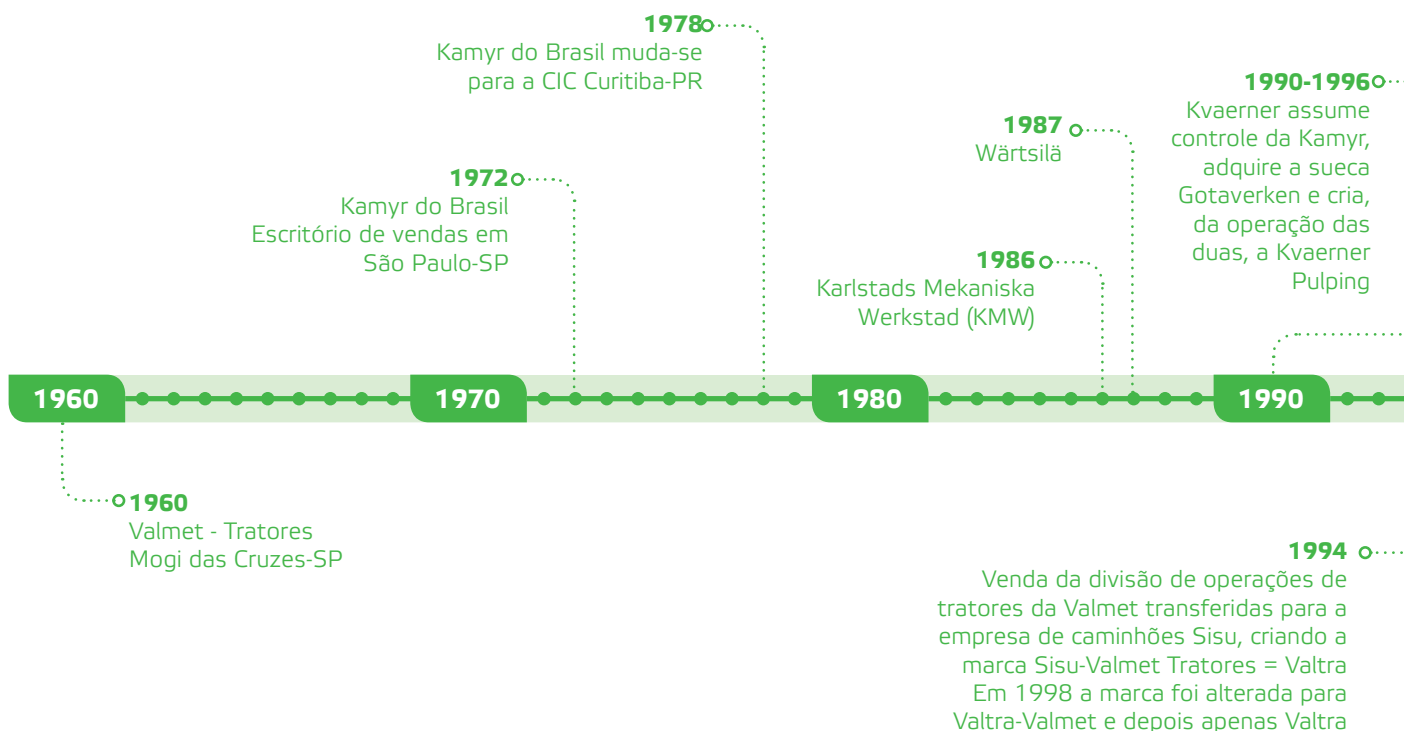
1978
Kamyr do Brasil muda-se para a CIC Curitiba-PR

1990-1996
Kvaerner assume controle da Kamyr, adquire a sueca Gotaverken e cria, da operação das duas, a Kvaerner Pulping

1987
Wärtsilä

1972
Kamyr do Brasil
Escritório de vendas em São Paulo-SP

1986
Karlstads Mekaniska Werkstad (KMW)

1960

1970

1980

1990

1960
Valmet - Tratores
Mogi das Cruzes-SP

1994
Venda da divisão de operações de tratores da Valmet transferidas para a empresa de caminhões Sisu, criando a marca Sisu-Valmet Tratores = Valtra
Em 1998 a marca foi alterada para Valtra-Valmet e depois apenas Valtra